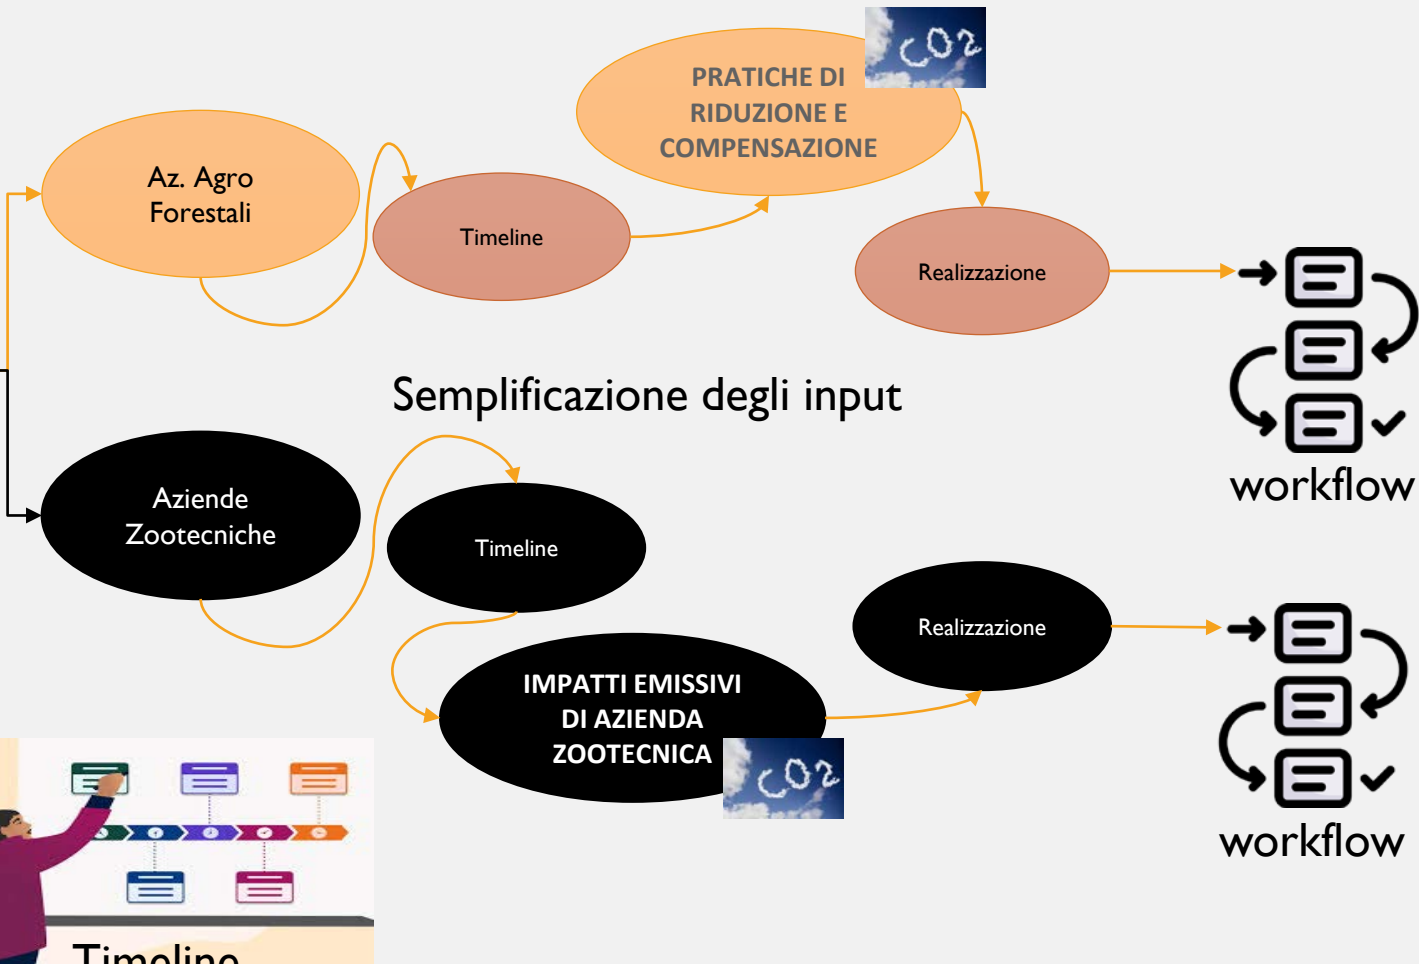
PRATICHE DI RIDUZIONE E COMPENSAZIONE

CO2

Az. Agro Forestali

Timeline

Realizzazione

workflow

Semplificazione degli input

Aziende Zootecniche

Timeline

Realizzazione

IMPATTI EMISSIVI DI AZIENDA ZOOTECNICA

CO2

workflow

Timeline